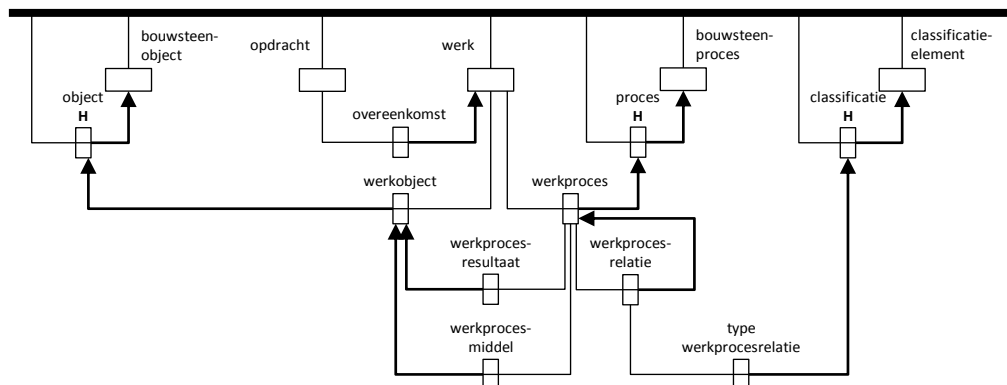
bouwsteenobject

opdracht

werk

bouwsteenproces

classificatieelement

object
H

overeenkomst

proces
H

classificatie
H

werkobject

werkproces

werkprocesresultaat

werkprocesrelatie

werkprocesmiddel

type
werkprocesrelatie